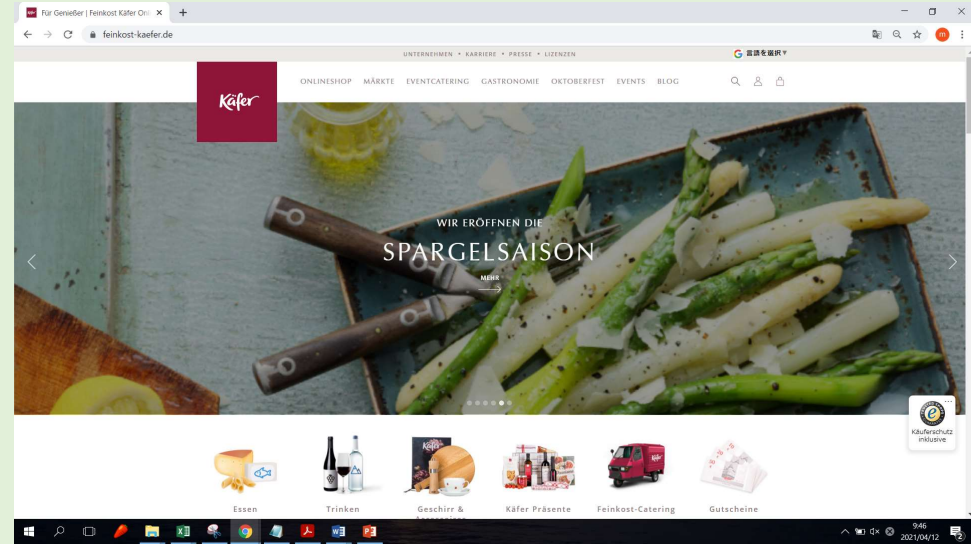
Für Genießer | Feinkost Käfer Onl ×

feinkost-kaefer.de

UNTERNEHMEN • KARRIERE • PRESSE • LIZENZEN

言語を選択▼

Käfer

ONLINESHOP MÄRKTE EVENTCATERING GASTRONOMIE OKTOBERFEST EVENTS BLOG

WIR ERÖFFNEN DIE
SPARGELSAISON
MEHR

Käuferschutz inklusive

Essen
Trinken
Geschirr & Accessoires
Käfer Präsente
Feinkost-Catering
Gutscheine

9:46
2021/04/12